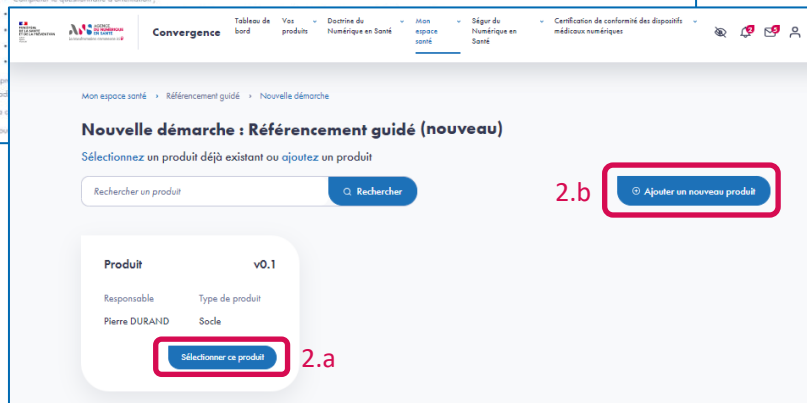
MINISTÈRE DE LA SANTÉ ET DE LA PRÉVENTION

AGENCE DU NUMÉRIQUE EN SANTÉ

Convergence

Tableau de bord

Vos produits

Doctrine du Numérique en Santé

Mon espace santé

Ségur du Numérique en Santé

Certification de conformité des dispositifs médicaux numériques

2

5

Mon espace santé › Référencement guidé › Nouvelle démarche

Nouvelle démarche : Référencement guidé (nouveau)

Sélectionnez un produit déjà existant ou ajoutez un produit

Rechercher un produit

Rechercher

2.b

Ajouter un nouveau produit

Produit

v0.1

Responsable

Type de produit

Pierre DURAND

Socle

Sélectionner ce produit

2.a